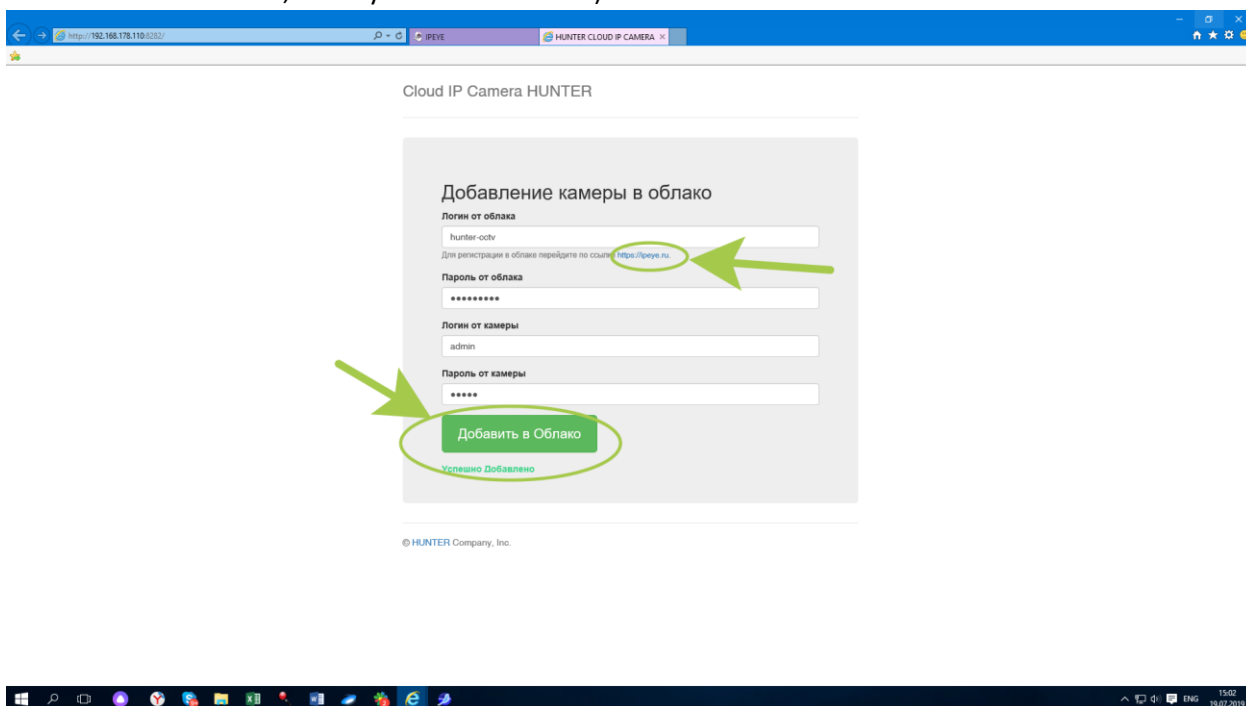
http://192.168.178.110:8282/

IPEYE

HUNTER CLOUD IP CAMERA ×

Cloud IP Camera HUNTER

Добавление камеры в облако

Логин от облака

hunter-cctv

Для регистрации в облаке перейдите по ссылке https://ipeye.ru.

Пароль от облака

•••••••••

Логин от камеры

admin

Пароль от камеры

•••••

Добавить в Облако

Успешно Добавлено

© HUNTER Company, Inc.

ENG 15:02 19.07.2019